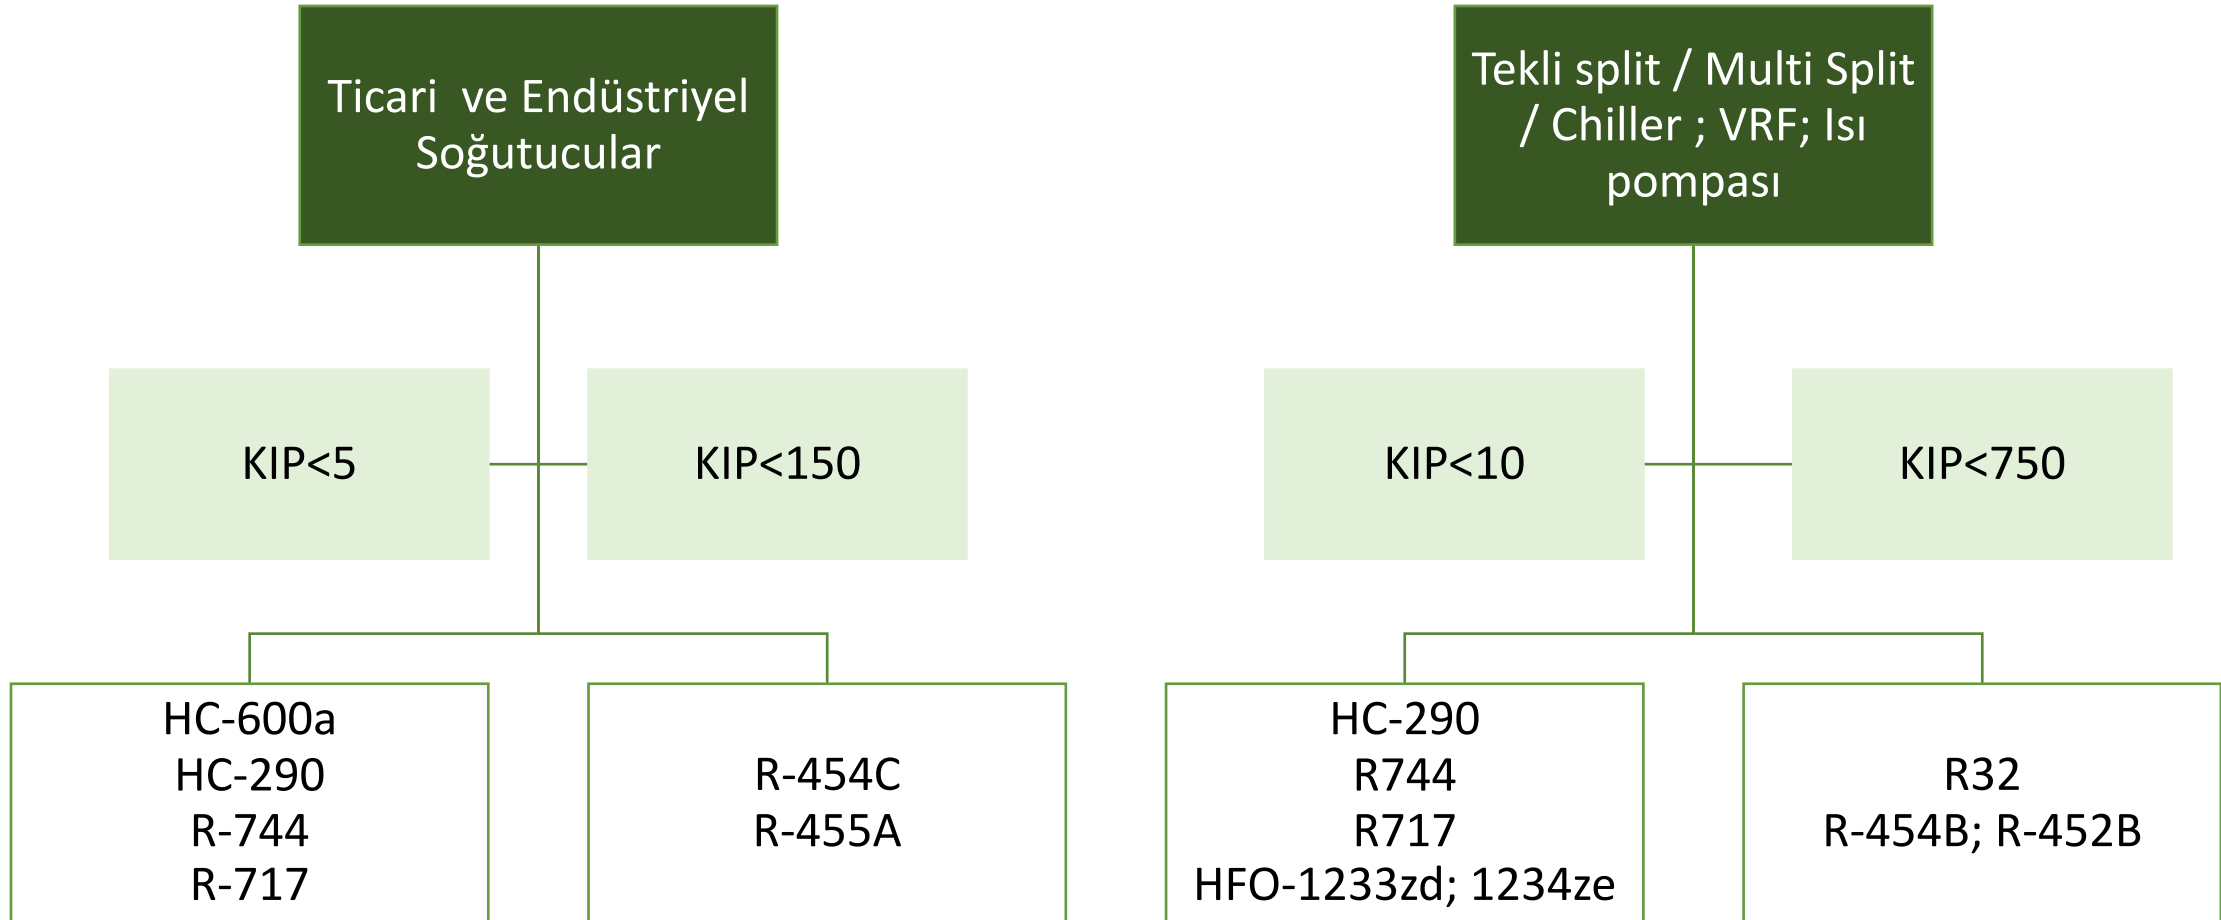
Ticari  ve Endüstriyel Soğutucular

KIP<5

KIP<150

HC-600a
HC-290
R-744
R-717

R-454C
R-455A

Tekli split / Multi Split / Chiller ; VRF; Isı pompası

KIP<10

KIP<750

HC-290
R744
R717
HFO-1233zd; 1234ze

R32
R-454B; R-452B